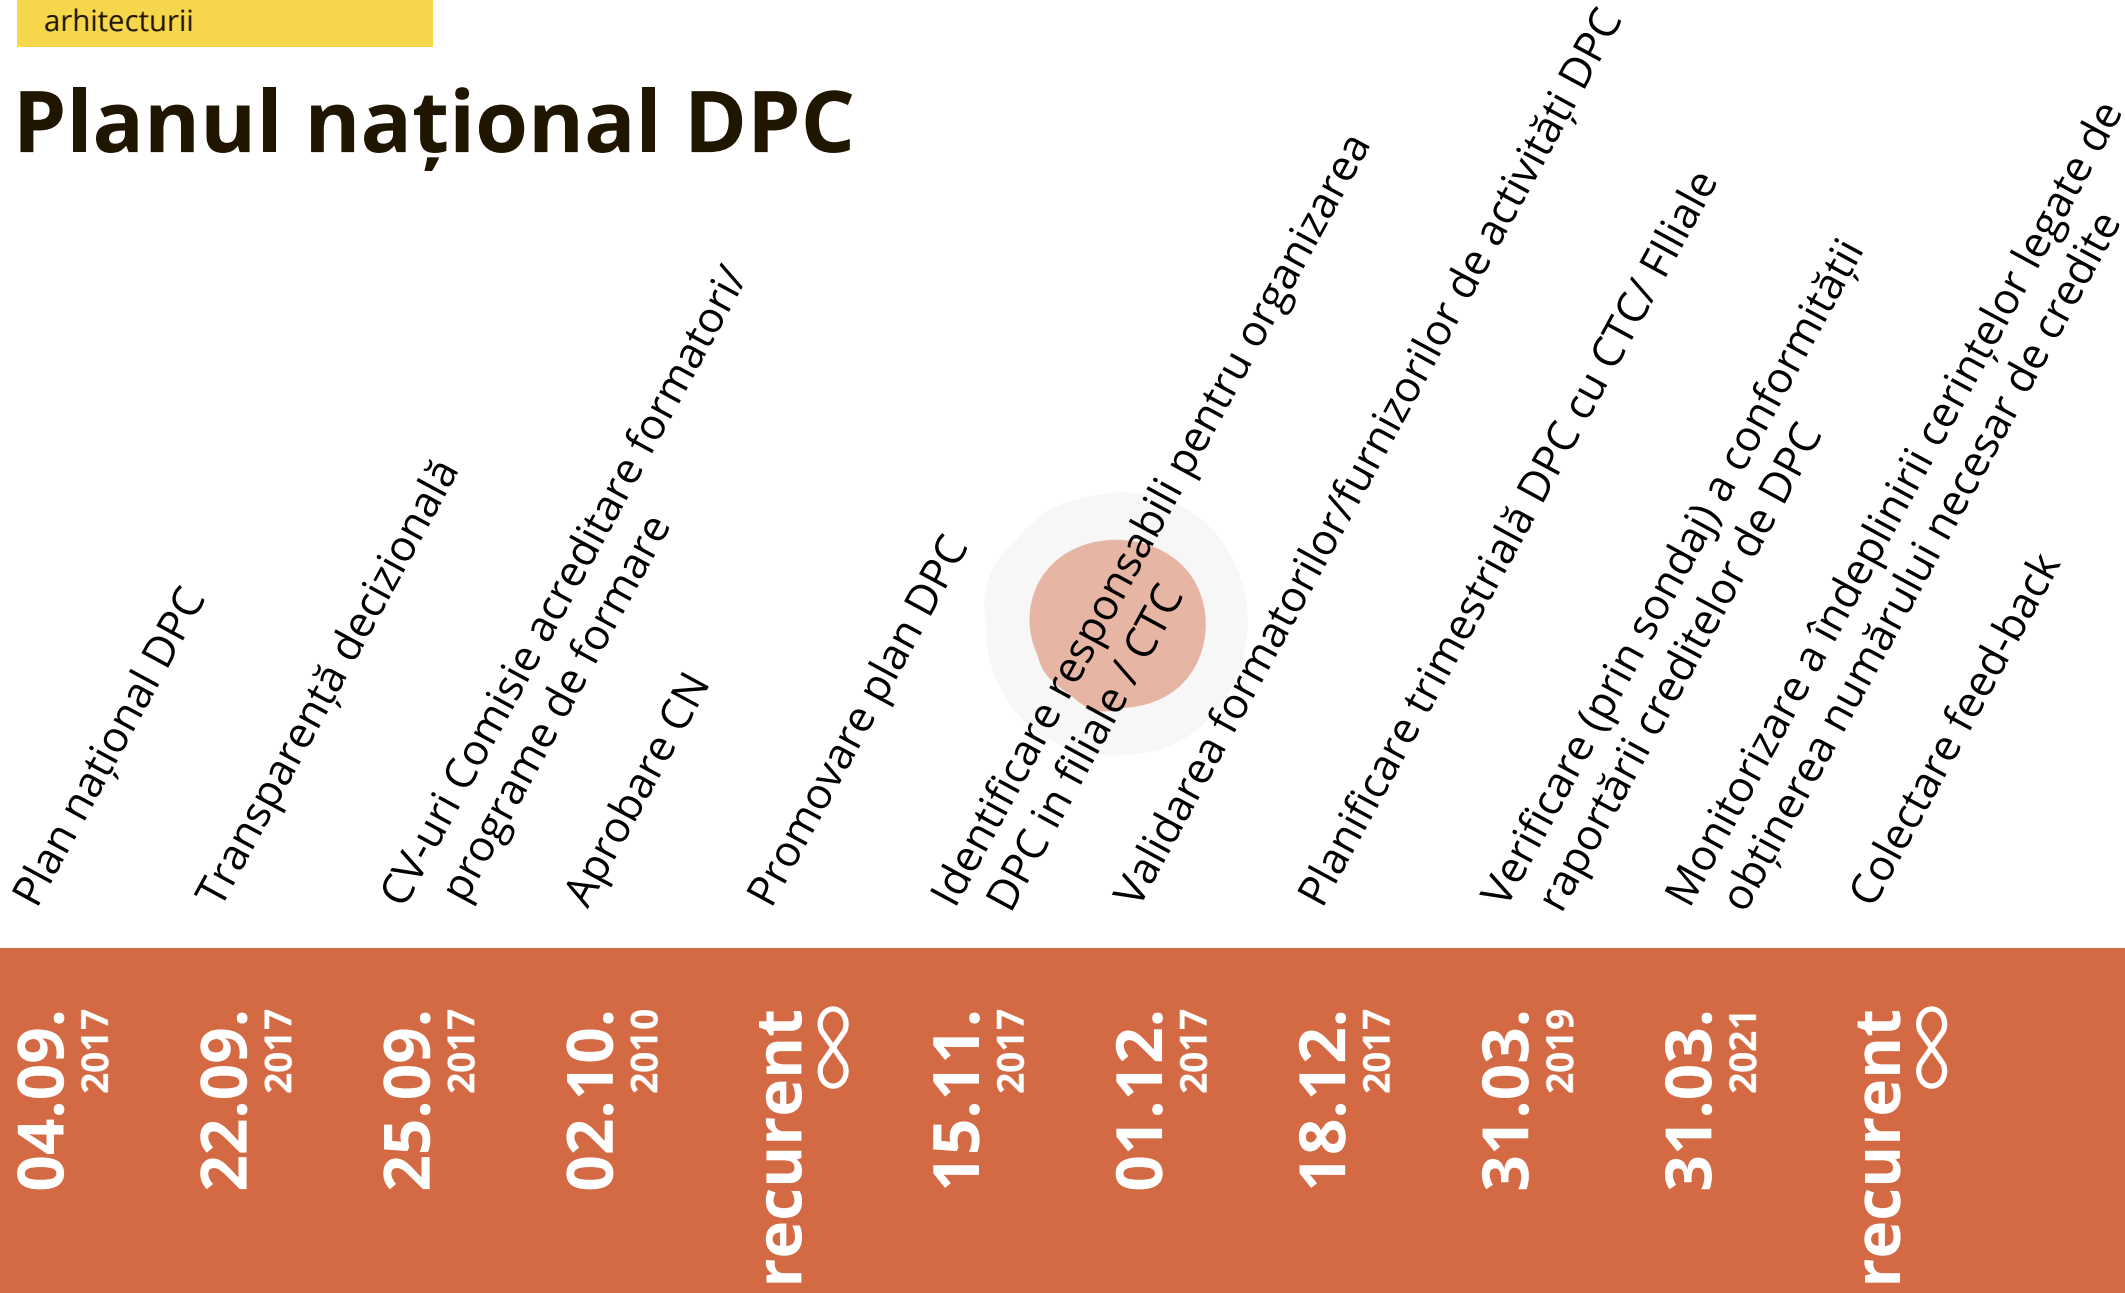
arhitecturii

Planul național DPC

Plan național DPC

Transparență decizională

CV-uri Comisie acreditare formatori/ programe de formare

Aprobare CN

Promovare plan DPC

Identificare responsabili pentru organizarea DPC în filiale / CTC

Validarea formatorilor/furnizorilor de activități DPC

Planificare trimestrială DPC cu CTC/ FIliale

Verificare (prin sondaj) a conformității raportării creditelor de DPC

Monitorizare a îndeplinirii cerințelor legate de obținerea numărului necesar de credite

Colectare feed-back

04.09. 2017

22.09. 2017

25.09. 2017

02.10. 2010

recurent ∞

15.11. 2017

01.12. 2017

18.12. 2017

31.03. 2019

31.03. 2021

recurent ∞